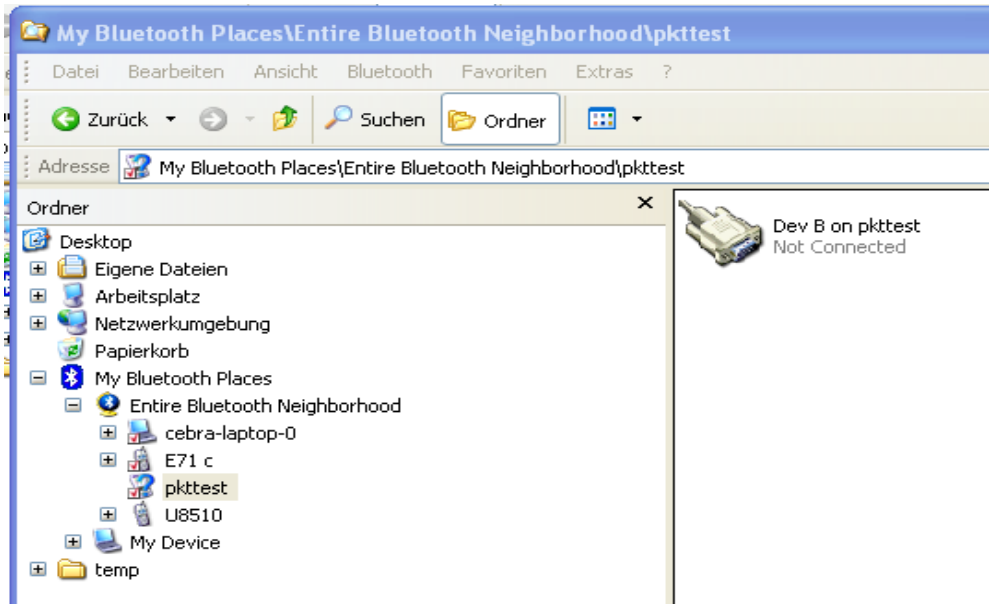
My Bluetooth Places\Entire Bluetooth Neighborhood\pkttest

Datei Bearbeiten Ansicht Bluetooth Favoriten Extras ?

Zurück Suchen Ordner

Adresse My Bluetooth Places\Entire Bluetooth Neighborhood\pkttest

Ordner ×

Desktop
Eigene Dateien
Arbeitsplatz
Netzwerkumgebung
Papierkorb
My Bluetooth Places
Entire Bluetooth Neighborhood
cebra-laptop-0
E71 c
pkttest
U8510
My Device
temp

Dev B on pkttest
Not Connected